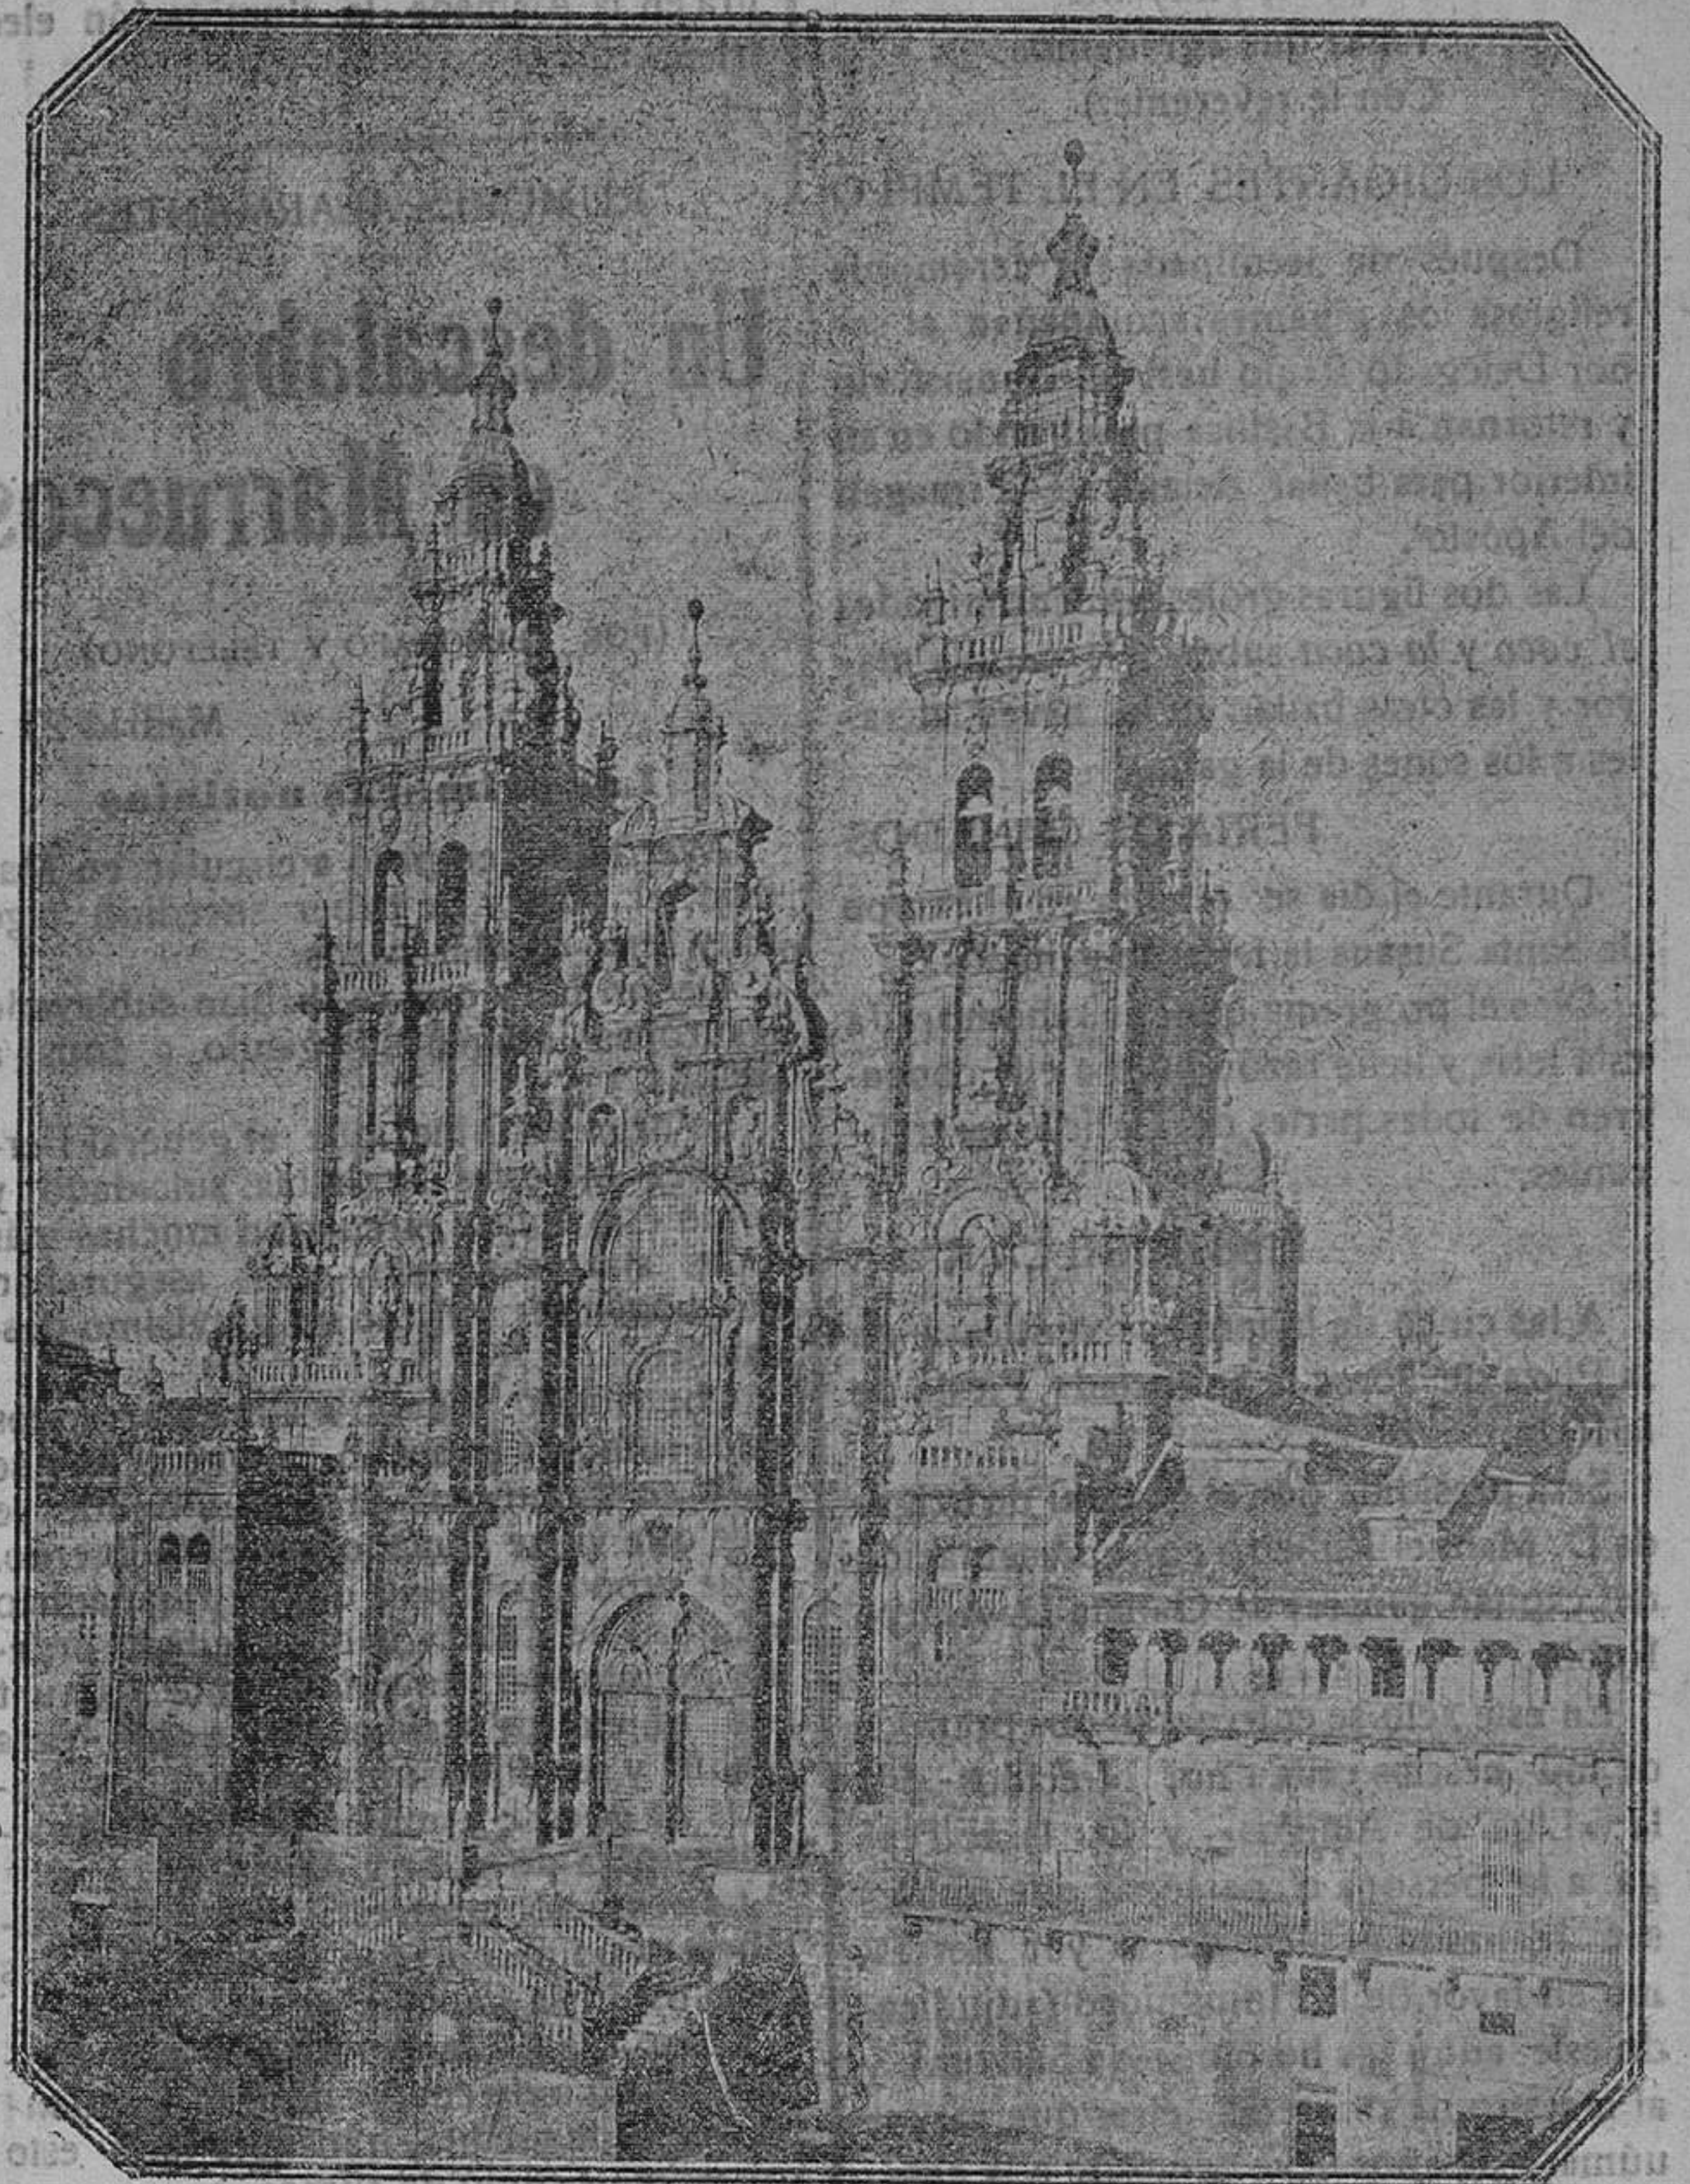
(Con la ofrenda)

LOS GIGANTES EN EL TEMPLO

Después de realizarse la ceremonia religiosa, los gigantes entraron en el interior de la iglesia bailando a los sones de la gaita

Las dos figuras

PERIÓDICOS

Durante el día de la Santa Sugana

Un descalabro en Marruecos

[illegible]